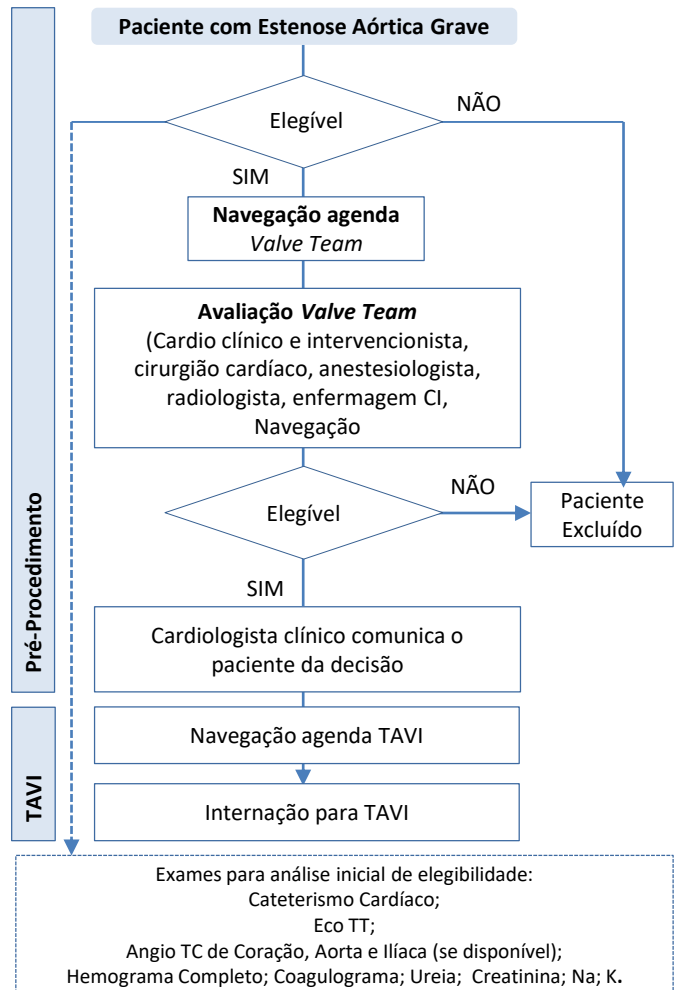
Paciente com Estenose Aórtica Grave

Elegível

NÃO

SIM

Navegação agenda
Valve Team

Avaliação Valve Team
(Cardio clínico e intervencionista, cirurgião cardíaco, anestesiologista, radiologista, enfermagem CI, Navegação

Elegível

NÃO

Paciente Excluído

SIM

Cardiologista clínico comunica o paciente da decisão

Pré-Procedimento

Navegação agenda TAVI

Internação para TAVI

TAVI

Exames para análise inicial de elegibilidade:
Cateterismo Cardíaco;
Eco TT;
Angio TC de Coração, Aorta e Ilíaca (se disponível);
Hemograma Completo; Coagulograma; Ureia; Creatinina; Na; K.